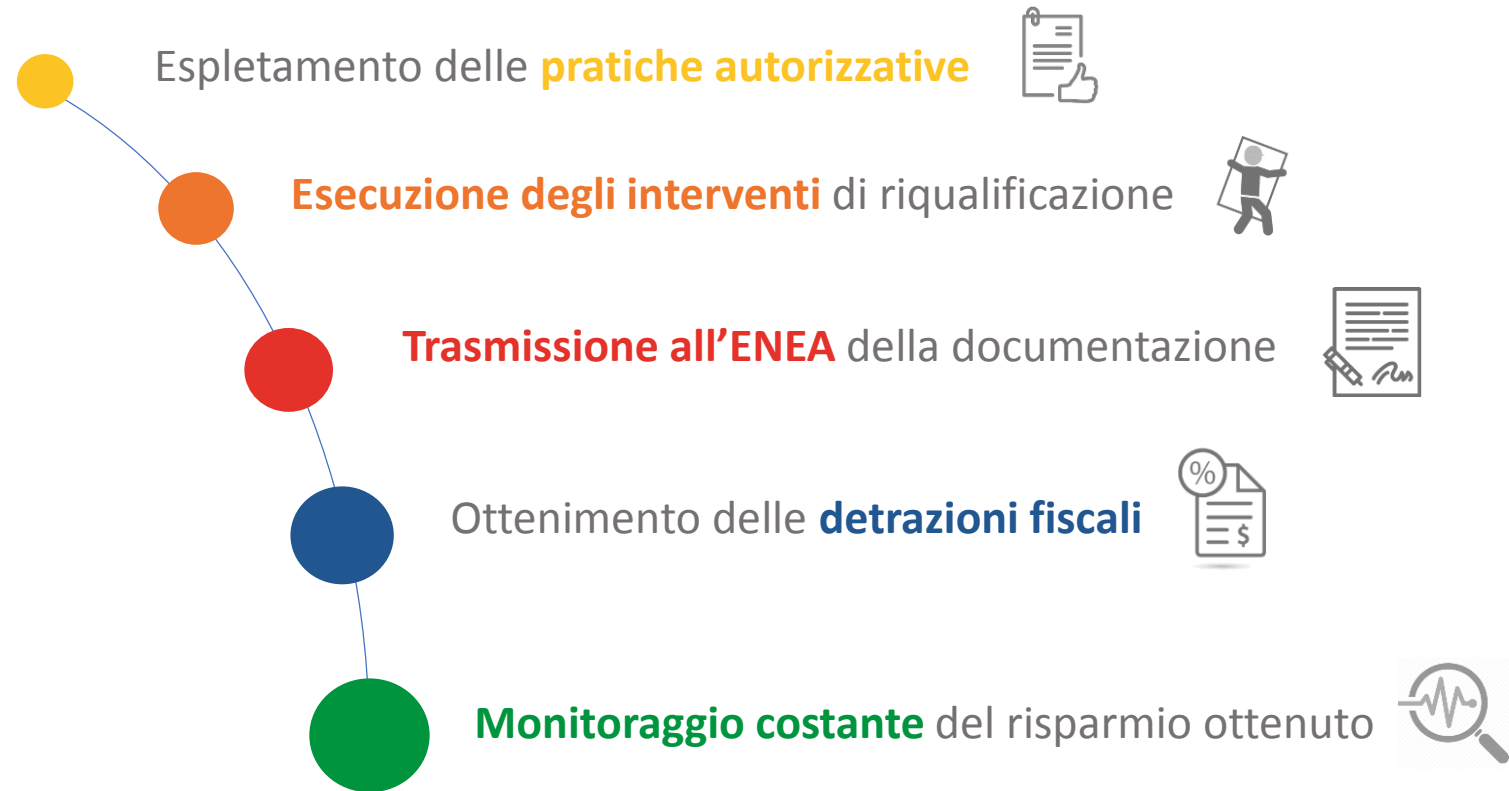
Espletamento delle pratiche autorizzative

Esecuzione degli interventi di riqualificazione

Trasmissione all’ENEA della documentazione

Ottenimento delle detrazioni fiscali

%

$

Monitoraggio costante del risparmio ottenuto